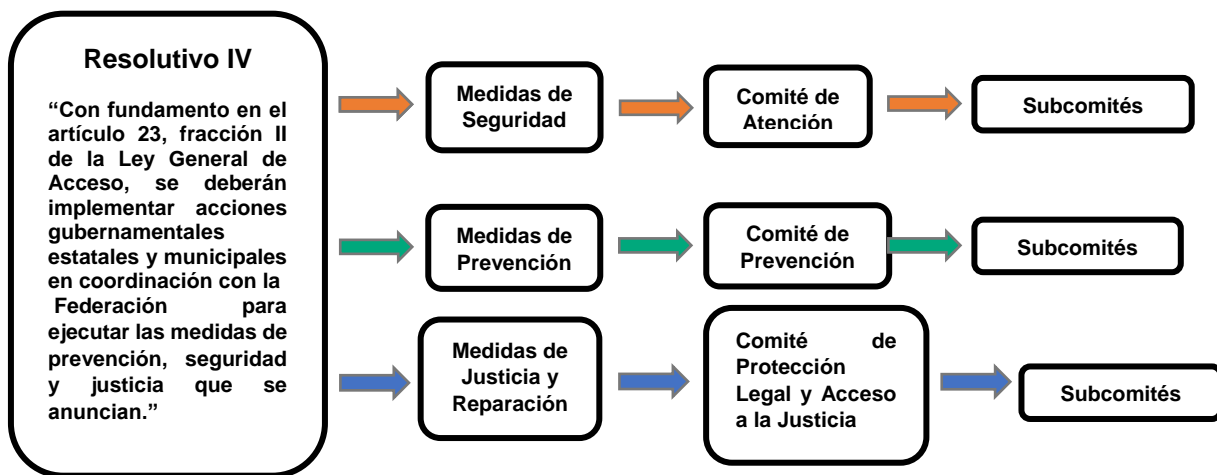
Resolutivo IV

“Con fundamento en el artículo 23, fracción II de la Ley General de Acceso, se deberán implementar acciones gubernamentales estatales y municipales en coordinación con la Federación para ejecutar las medidas de prevención, seguridad y justicia que se anuncian.”

Medidas de Seguridad

Comité de Atención

Subcomités

Medidas de Prevención

Comité de Prevención

Subcomités

Medidas de Justicia y Reparación

Comité de Protección Legal y Acceso a la Justicia

Subcomités